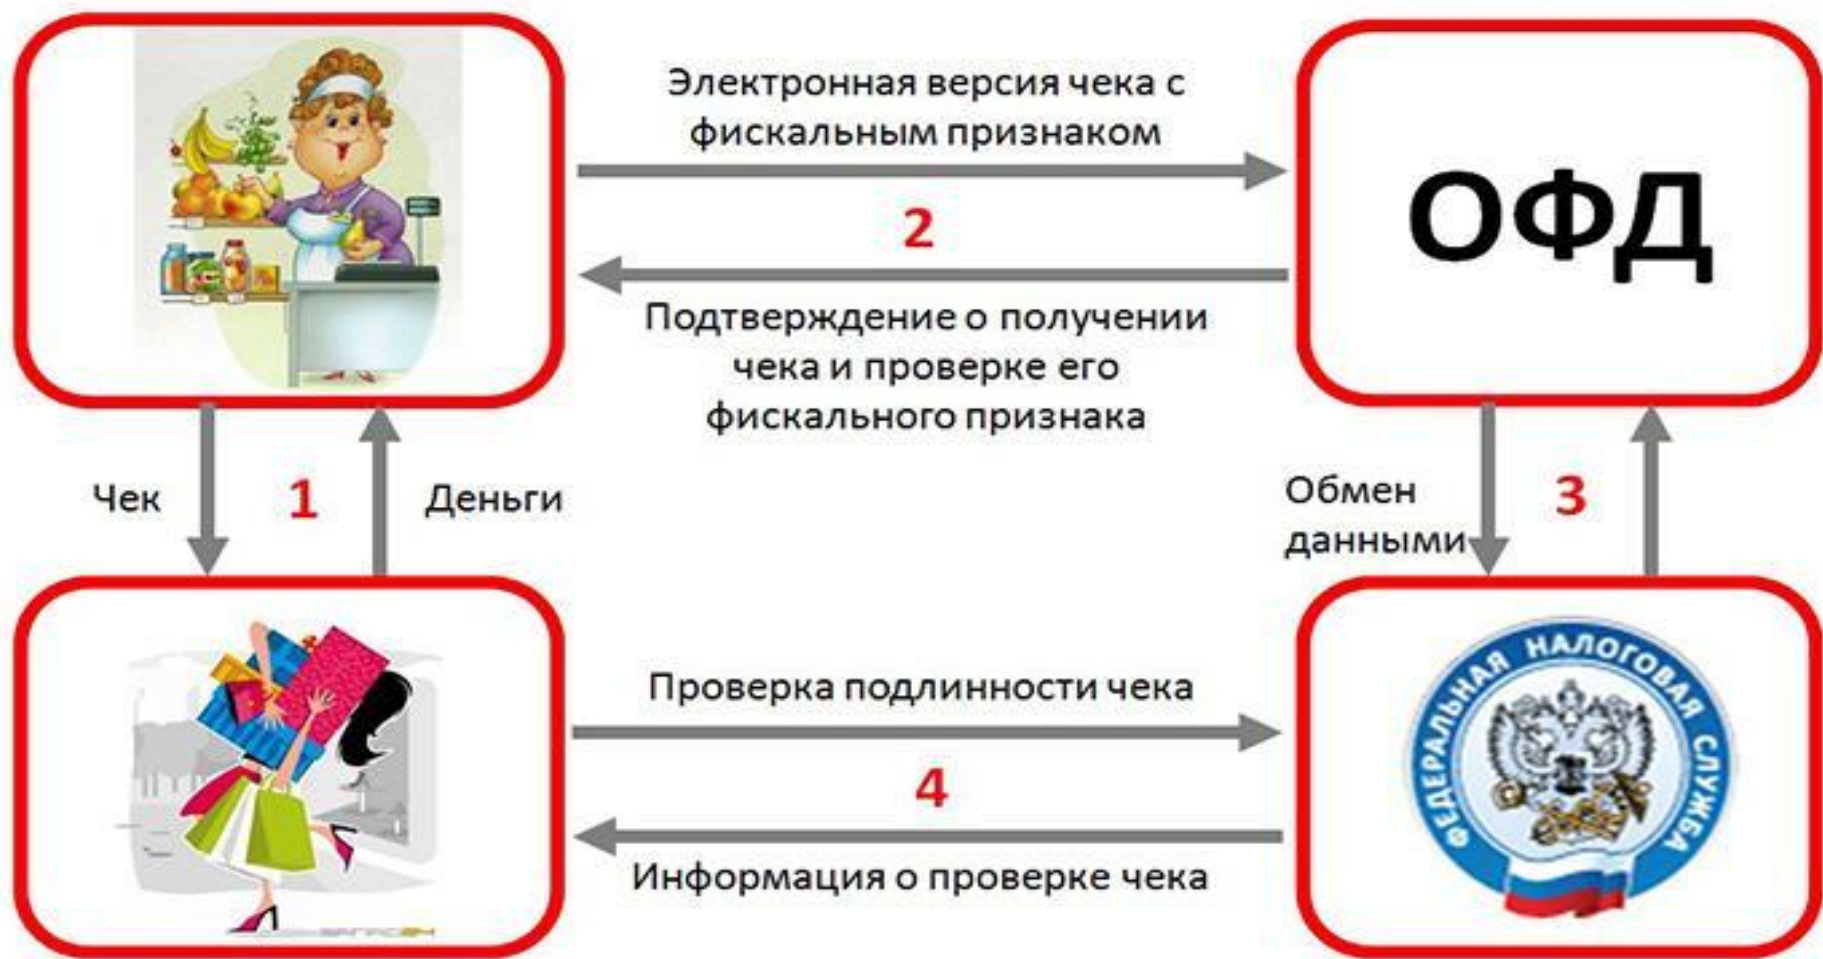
Электронная версия чека с фискальным признаком

ОФД

2

Подтверждение о получении чека и проверке его фискального признака

Чек

1

Деньги

Обмен данными

3

Проверка подлинности чека

4

Информация о проверке чека

ФЕДЕРАЛЬНАЯ НАЛОГОВАЯ СЛУЖБА